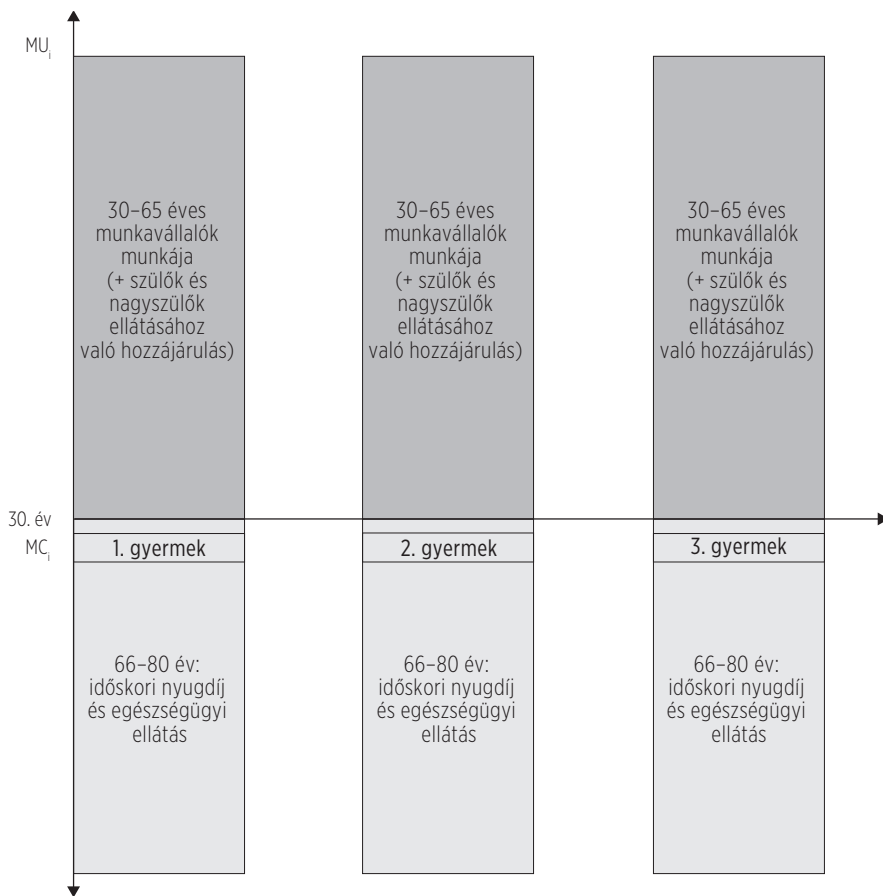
$MU_i$

30–65 éves munkavállalók munkája (+ szülők és nagyszülők ellátásához való hozzájárulás)

30–65 éves munkavállalók munkája (+ szülők és nagyszülők ellátásához való hozzájárulás)

30–65 éves munkavállalók munkája (+ szülők és nagyszülők ellátásához való hozzájárulás)

30. év

$MC_i$

1. gyermek

2. gyermek

3. gyermek

66–80 év: időskori nyugdíj és egészségügyi ellátás

66–80 év: időskori nyugdíj és egészségügyi ellátás

66–80 év: időskori nyugdíj és egészségügyi ellátás